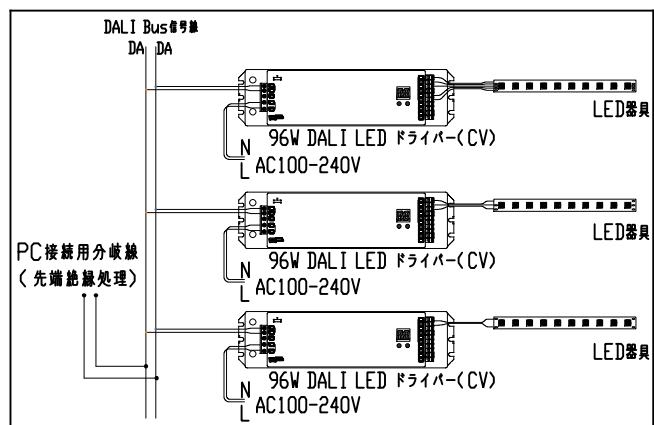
DALI Bus信号線
DA DA

LED器具
96W DALI LED ドライバー(CV)
N
L AC100-240V

PC接続用分岐線
(先端絶縁処理)

LED器具
96W DALI LED ドライバー(CV)
N
L AC100-240V

LED器具
96W DALI LED ドライバー(CV)
N
L AC100-240V